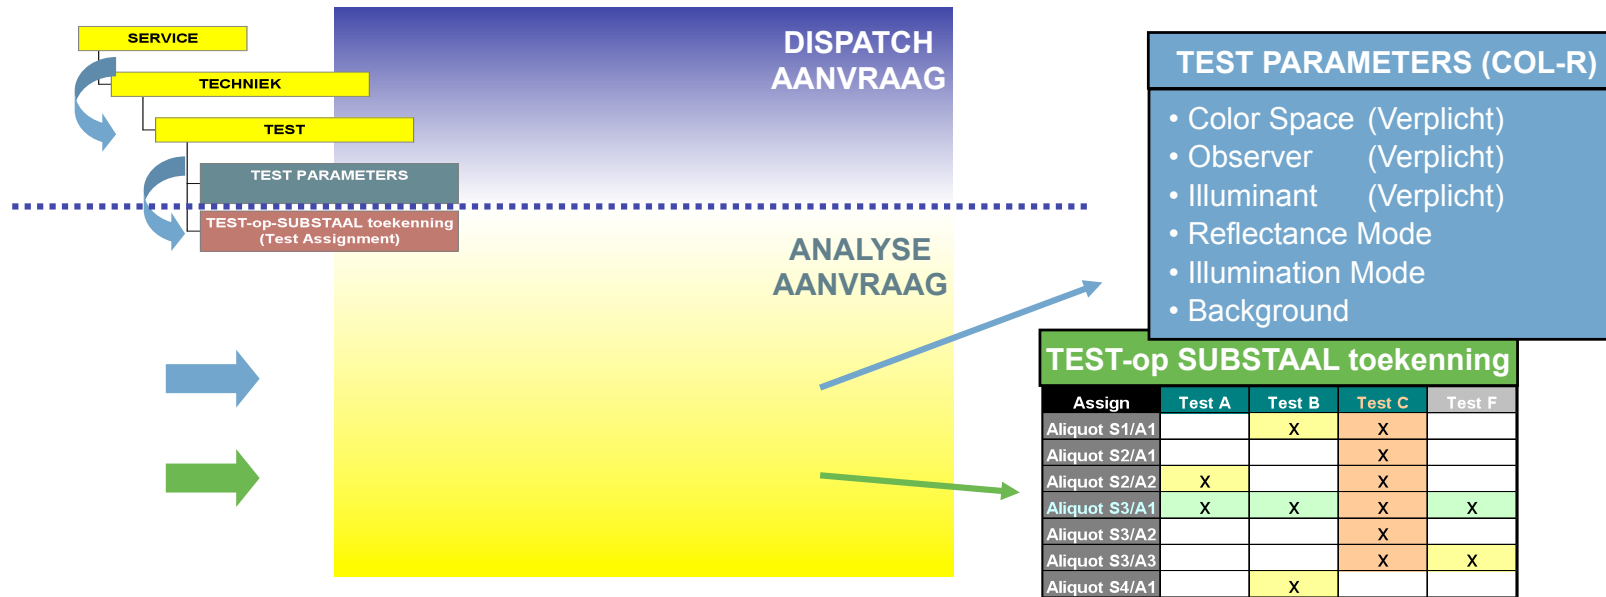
SERVICE

TECHNIEK

TEST

TEST PARAMETERS

TEST-op-SUBSTAAL toekenning (Test Assignment)

DISPATCH AANVRAAG

ANALYSE AANVRAAG

TEST PARAMETERS (COL-R)

• Color Space (Verplicht)
• Observer (Verplicht)
• Illuminant (Verplicht)
• Reflectance Mode
• Illumination Mode
• Background

TEST-op SUBSTAAL toekenning

| Assign | Test A | Test B | Test C | Test F |
|---|---|---|---|---|
| Aliquot S1/A1 | | X | X | |
| Aliquot S2/A1 | | | X | |
| Aliquot S2/A2 | X | | X | |
| Aliquot S3/A1 | X | X | X | X |
| Aliquot S3/A2 | | | X | |
| Aliquot S3/A3 | | | X | X |
| Aliquot S4/A1 | | X | | |